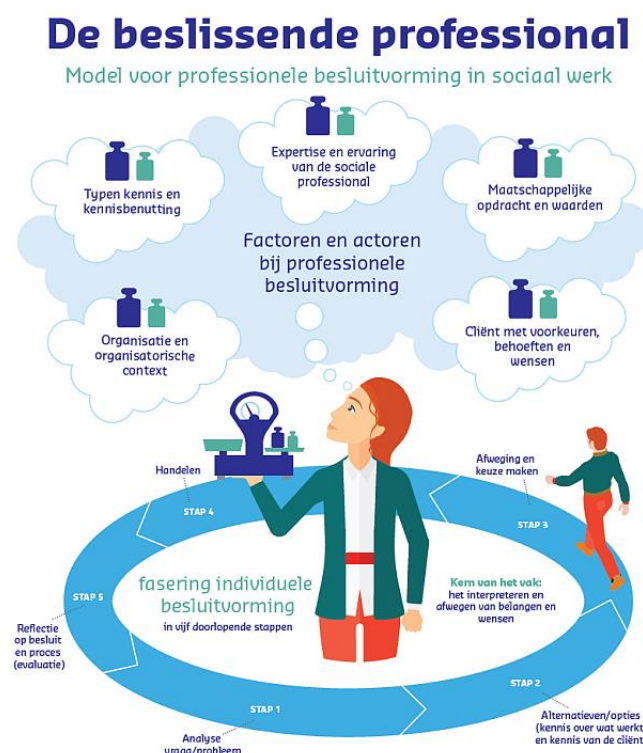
De beslissende professional

Model voor professionele besluitvorming in sociaal werk

Typen kennis en kennisbenutting

Expertise en ervaring van de sociale professional

Maatschappelijke opdracht en waarden

Factoren en actoren bij professionele besluitvorming

Organisatie en organisatorische context

Cliënt met voorkeuren, behoeften en wensen

Handelen

Afweging en keuze maken

STAP 4

STAP 3

fasering individuele besluitvorming
in vijf doorlopende stappen

Kern van het vak: het interpreteren en afwegen van belangen en wensen

STAP 5

Reflectie op besluit en proces (evaluatie)

STAP 2

STAP 1

Analyse vraag/probleem

Alternatieven/opties (kennis over wat werkt en kennis van de cliënt